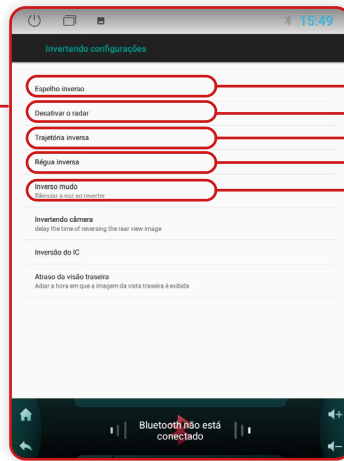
15:49

Invertendo configurações

Espelho inverso

Desativar o radar

Trajetória inversa

Régua inversa

Inverso mudo
Silenciar a voz ao reverter

Invertendo câmera
delay the time of reversing the rear view image

Inversão do IC

Atraso da visão traseira
Adiar a hora em que a imagem da vista traseira é exibida

Bluetooth não está conectado